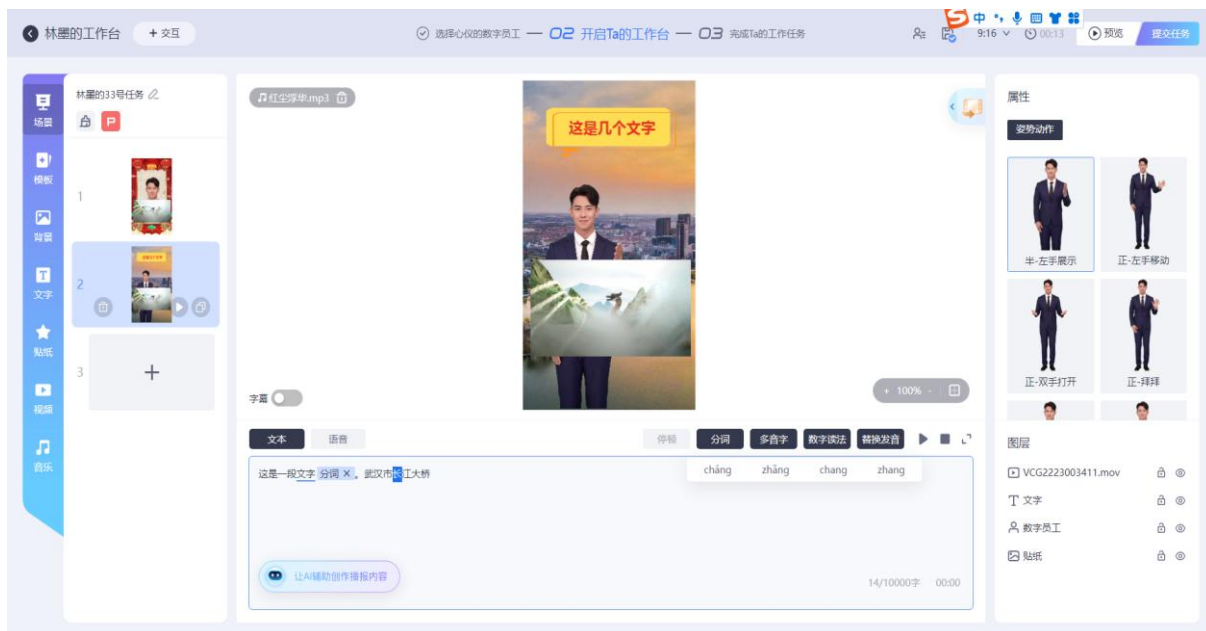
林墨的工作台 + 交互

选择心仪的数字员工 — 02 开启Ta的工作台 — 03 完成Ta的工作任务

中 9:16 00:13 预览 提交任务

场景
模板
背景
文字
贴纸
视频
音乐

林墨的33号任务

P

1

2

3

+

红尘浮华.mp3

这是几个文字

字幕

+ 100% -

文本 语音

停顿 分词 多音字 数字读法 替换发音

cháng zhǎng chang zhang

这是一段文字 分词 ×。武汉市长江大桥

让AI辅助创作播报内容

14/10000字 00:00

属性

姿势动作

半-左手展示
正-左手移动
正-双手打开
正-拜拜

图层

VCG2223003411.mov
文字
数字员工
贴纸